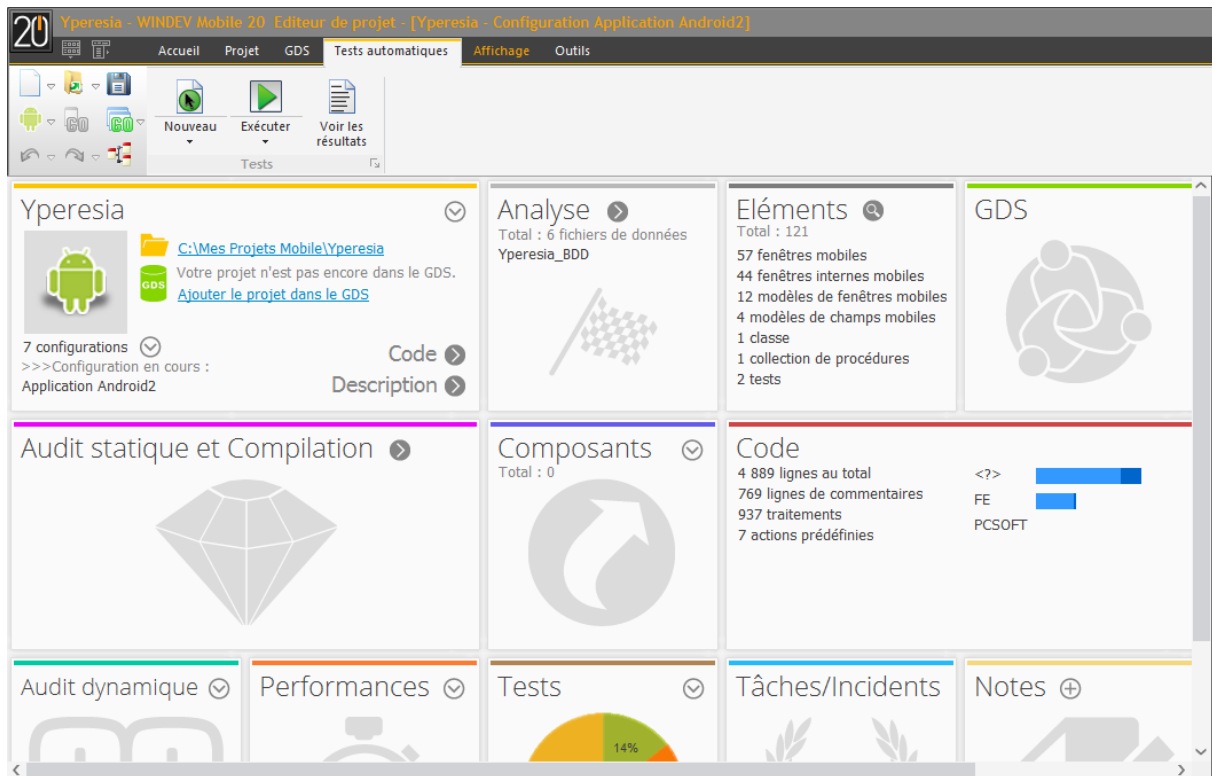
20

Yperesia - WINDEV Mobile 20 Editeur de projet - [Yperesia - Configuration Application Android2]

Accueil Projet GDS Tests automatiques Affichage Outils

GO GO

Nouveau Exécuter Voir les résultats

Tests

Yperesia

C:\Mes Projets Mobile\Yperesia

GDS

Votre projet n'est pas encore dans le GDS.

Ajouter le projet dans le GDS

7 configurations

>>>Configuration en cours :

Application Android2

Code

Description

Analyse

Total : 6 fichiers de données

Yperesia_BDD

Eléments

Total : 121

57 fenêtres mobiles

44 fenêtres internes mobiles

12 modèles de fenêtres mobiles

4 modèles de champs mobiles

1 classe

1 collection de procédures

2 tests

GDS

Audit statique et Compilation

Composants

Total : 0

Code

4 889 lignes au total

769 lignes de commentaires

937 traitements

7 actions prédéfinies

<?>

FE

PCSOFT

Audit dynamique

Performances

Tests

14%

Tâches/Incidents

Notes